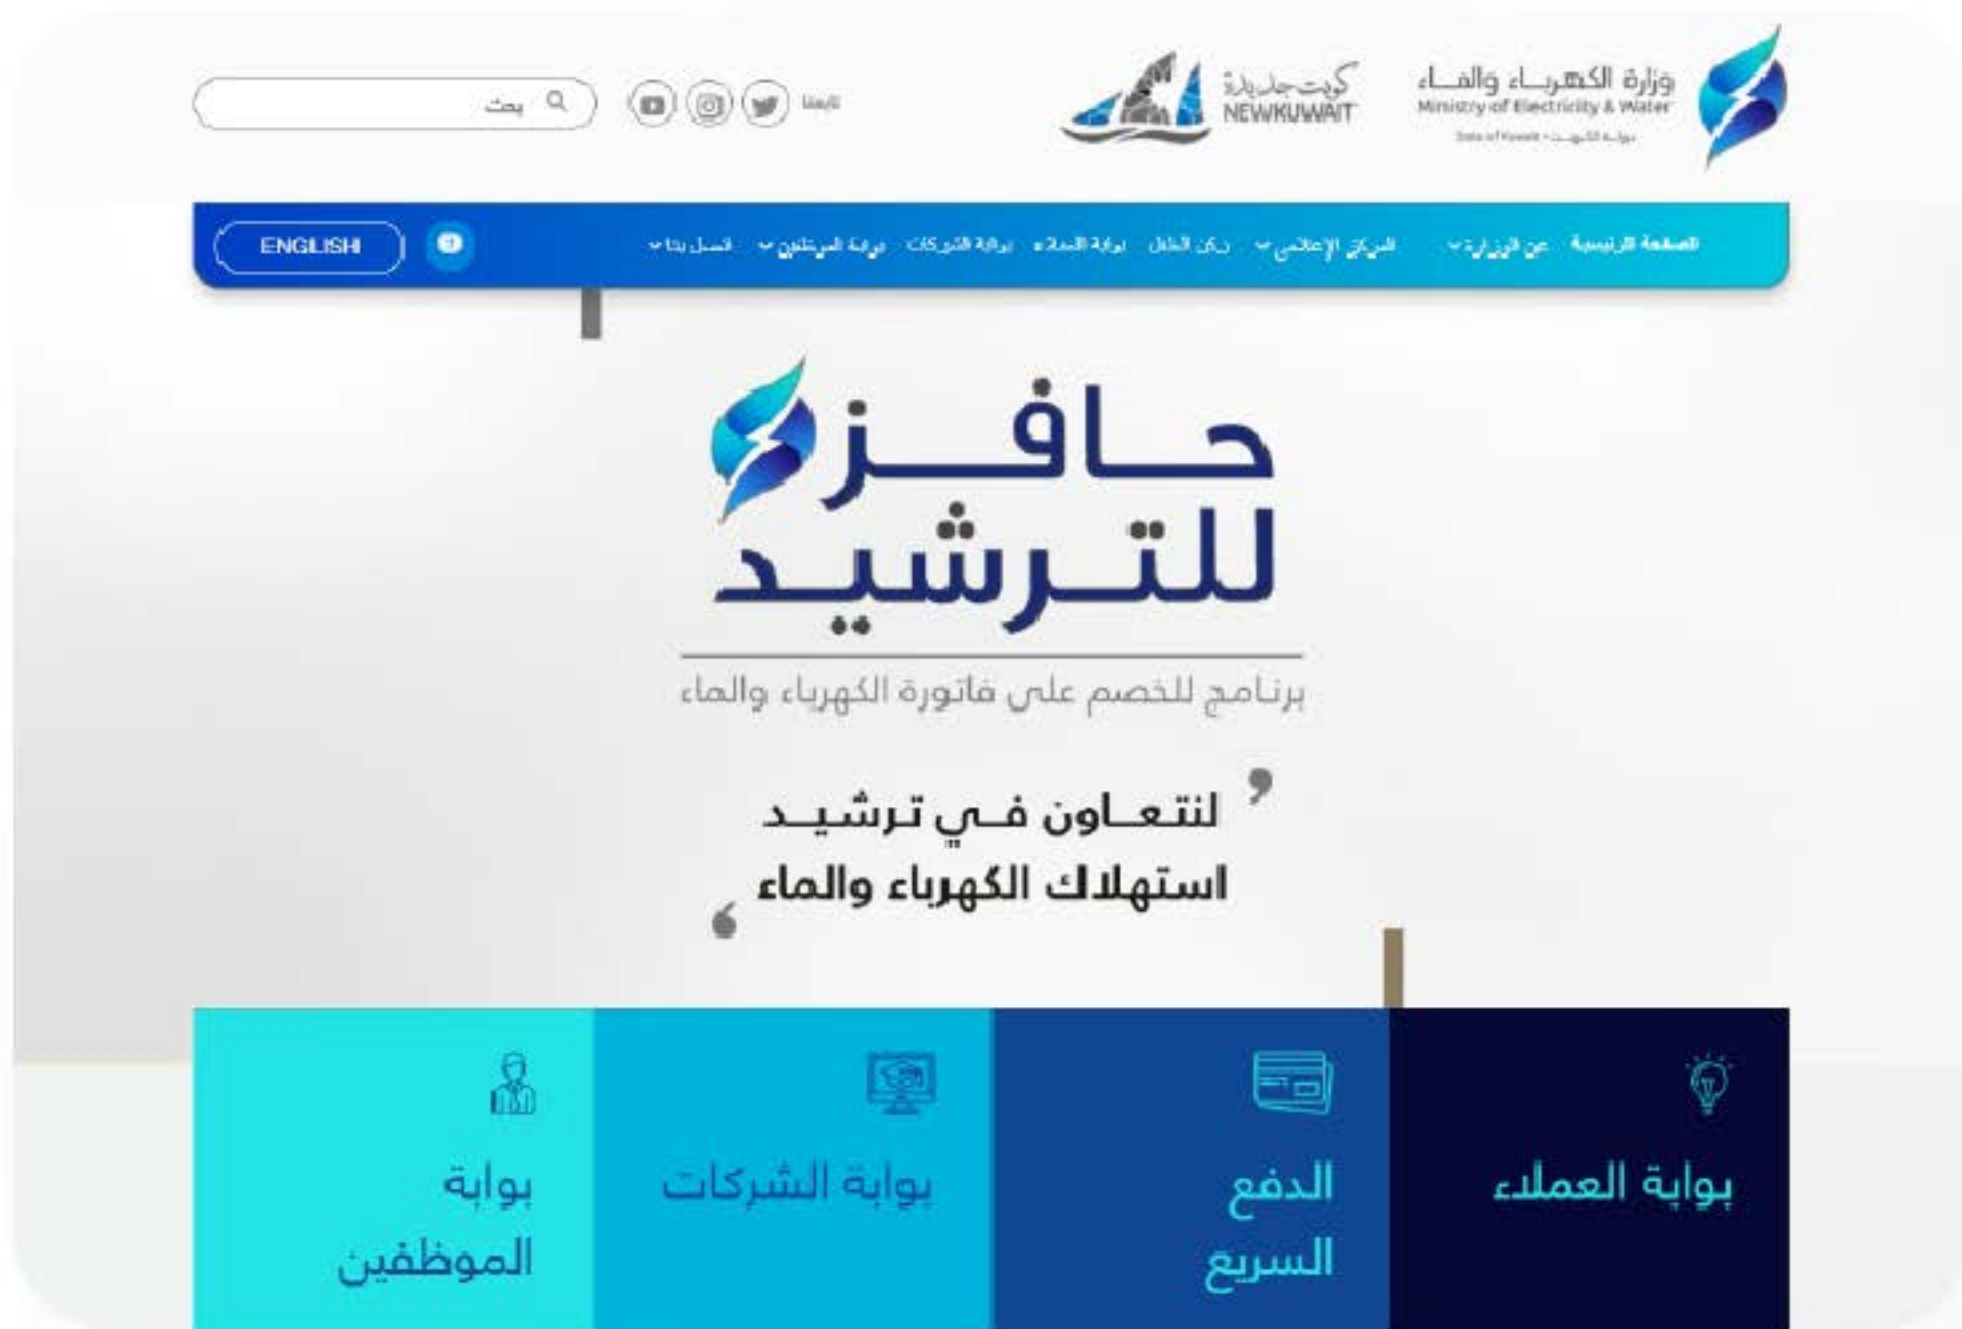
وزارة الكهرباء والماء
Ministry of Electricity & Water
State of Kuwait - بوابة الكويت

كويت جديدة
NEWKUWAIT

تابعنا

بحث

الصفحة الرئيسية
عن الوزارة
المركز الإعلامي
ركن الطفل
بوابة العملاء
بوابة الشركات
بوابة الموظفين
اتصل بنا

ENGLISH

حافز للترشيد
برنامج للخصم على فاتورة الكهرباء والماء

لنتعاون في ترشيد استهلاك الكهرباء والماء

بوابة العملاء
الدفع السريع
بوابة الشركات
بوابة الموظفين